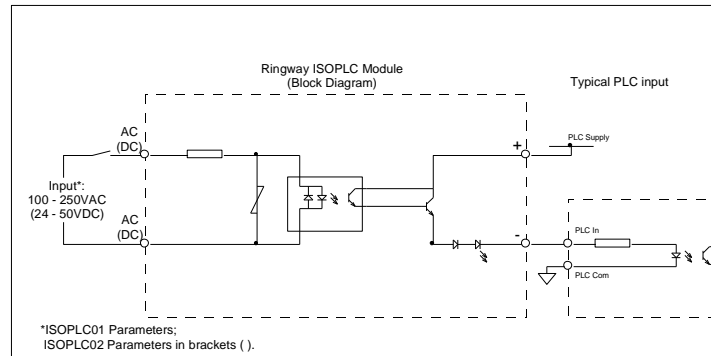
Ringway ISOPLC Module
(Block Diagram)

Typical PLC input

AC
(DC)

Input*:
100 - 250VAC
(24 - 50VDC)

AC
(DC)

+

PLC Supply

-

PLC In

PLC Com

*ISOPLC01 Parameters;
ISOPLC02 Parameters in brackets ( ).